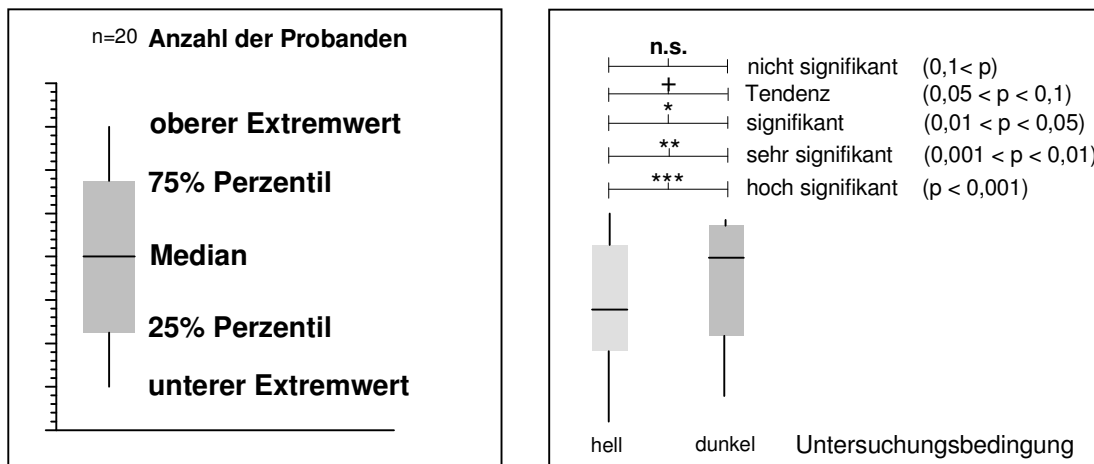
n=20 Anzahl der Probanden

oberer Extremwert

75% Perzentil

Median

25% Perzentil

unterer Extremwert

n.s. nicht signifikant (0,1< p)
+ Tendenz (0,05 < p < 0,1)
* signifikant (0,01 < p < 0,05)
** sehr signifikant (0,001 < p < 0,01)
*** hoch signifikant (p < 0,001)

hell dunkel Untersuchungsbedingung